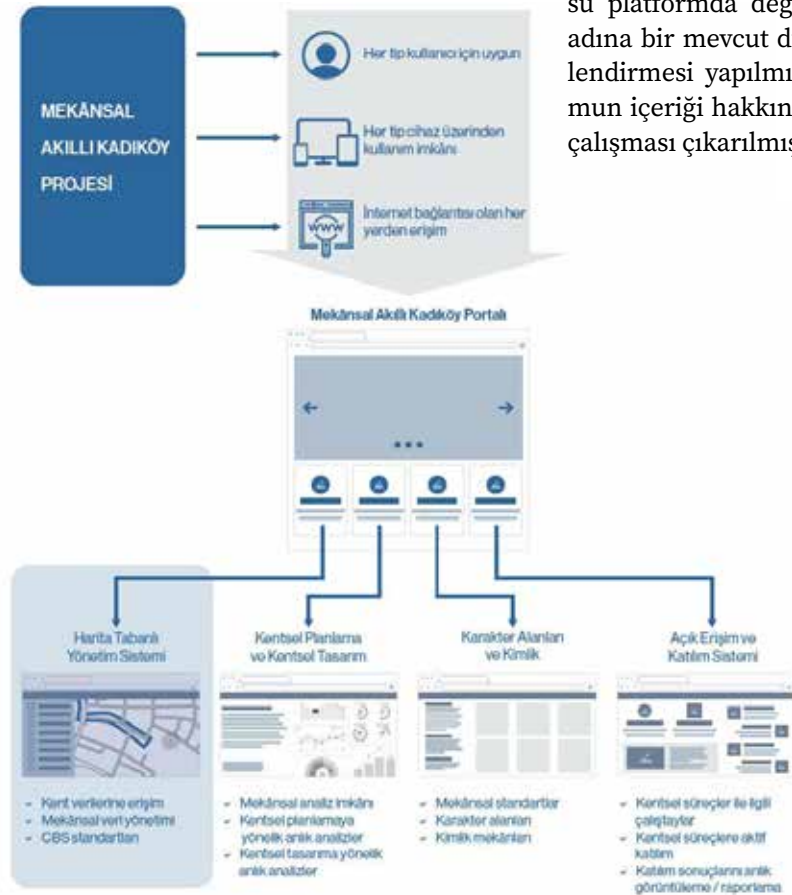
su platformda değ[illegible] adına bir mevcut d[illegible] lendirmesi yapılmı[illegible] mun içeriği hakkın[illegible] çalışması çıkarılmış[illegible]

MEKÂNSAL AKILLI KADIKÖY PROJESİ

Her tip kullanıcı için uygun

Her tip cihaz üzerinden kullanım imkânı

İnternet bağlantısı olan her yerden erişim

Mekânsal Akıllı Kadıköy Portalı

Harita Tabanlı Yönetim Sistemi

- Kent verilerine erişim
- Mekânsal veri yönetimi
- CBS standartları

Kentsel Planlama ve Kentsel Tasarım

- Mekânsal analiz imkânı
- Kentsel planlamaya yönelik anlık analizler
- Kentsel tasarıma yönelik anlık analizler

Karakter Alanları ve Kimlik

- Mekânsal standartlar
- Karakter alanları
- Kimlik mekânları

Açık Erişim ve Katılım Sistemi

- Kentsel süreçler ile ilgili çalıştaylar
- Kentsel süreçlere aktif katılım
- Katılım sonuçlarını anlık görüntüleme / raporlama